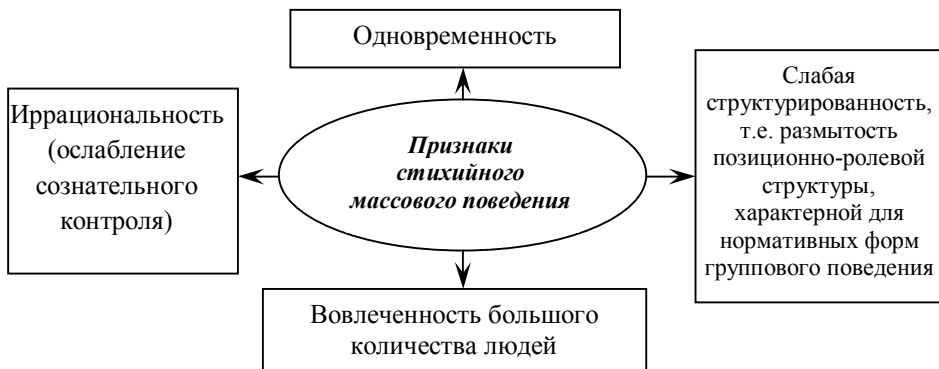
Одновременность

Иррациональность (ослабление сознательного контроля)

Признаки стихийного массового поведения

Слабая структурированность, т.е. размытость позиционно-ролевой структуры, характерной для нормативных форм группового поведения

Вовлеченность большого количества людей